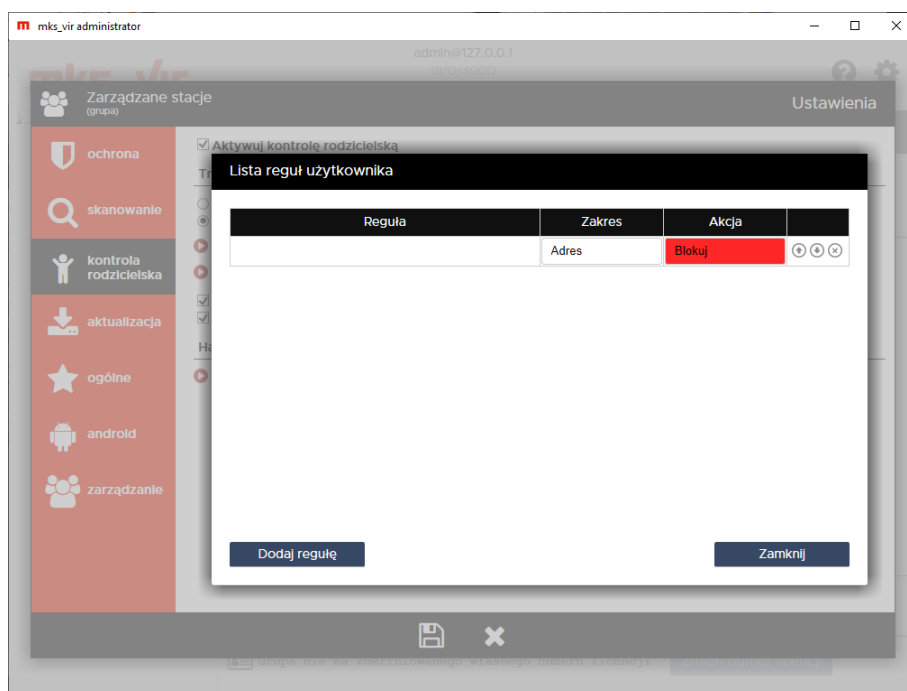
mks_vir administrator

admin@127.0.0.1

Zarządzane stacje
(grupa)

Ustawienia

ochrona

skanowanie

kontrola rodzicielska

aktualizacja

ogólne

android

zarządzanie

Aktywuj kontrolę rodzicielską

Tr

Ha

Lista reguł użytkownika

| Reguła | Zakres | Akcja | |
|---|---|---|---|
| | Adres | Blokuj | |

Dodaj regułę

Zamknij

Grupa nie ma zdefiniowanego własnego numeru licencji